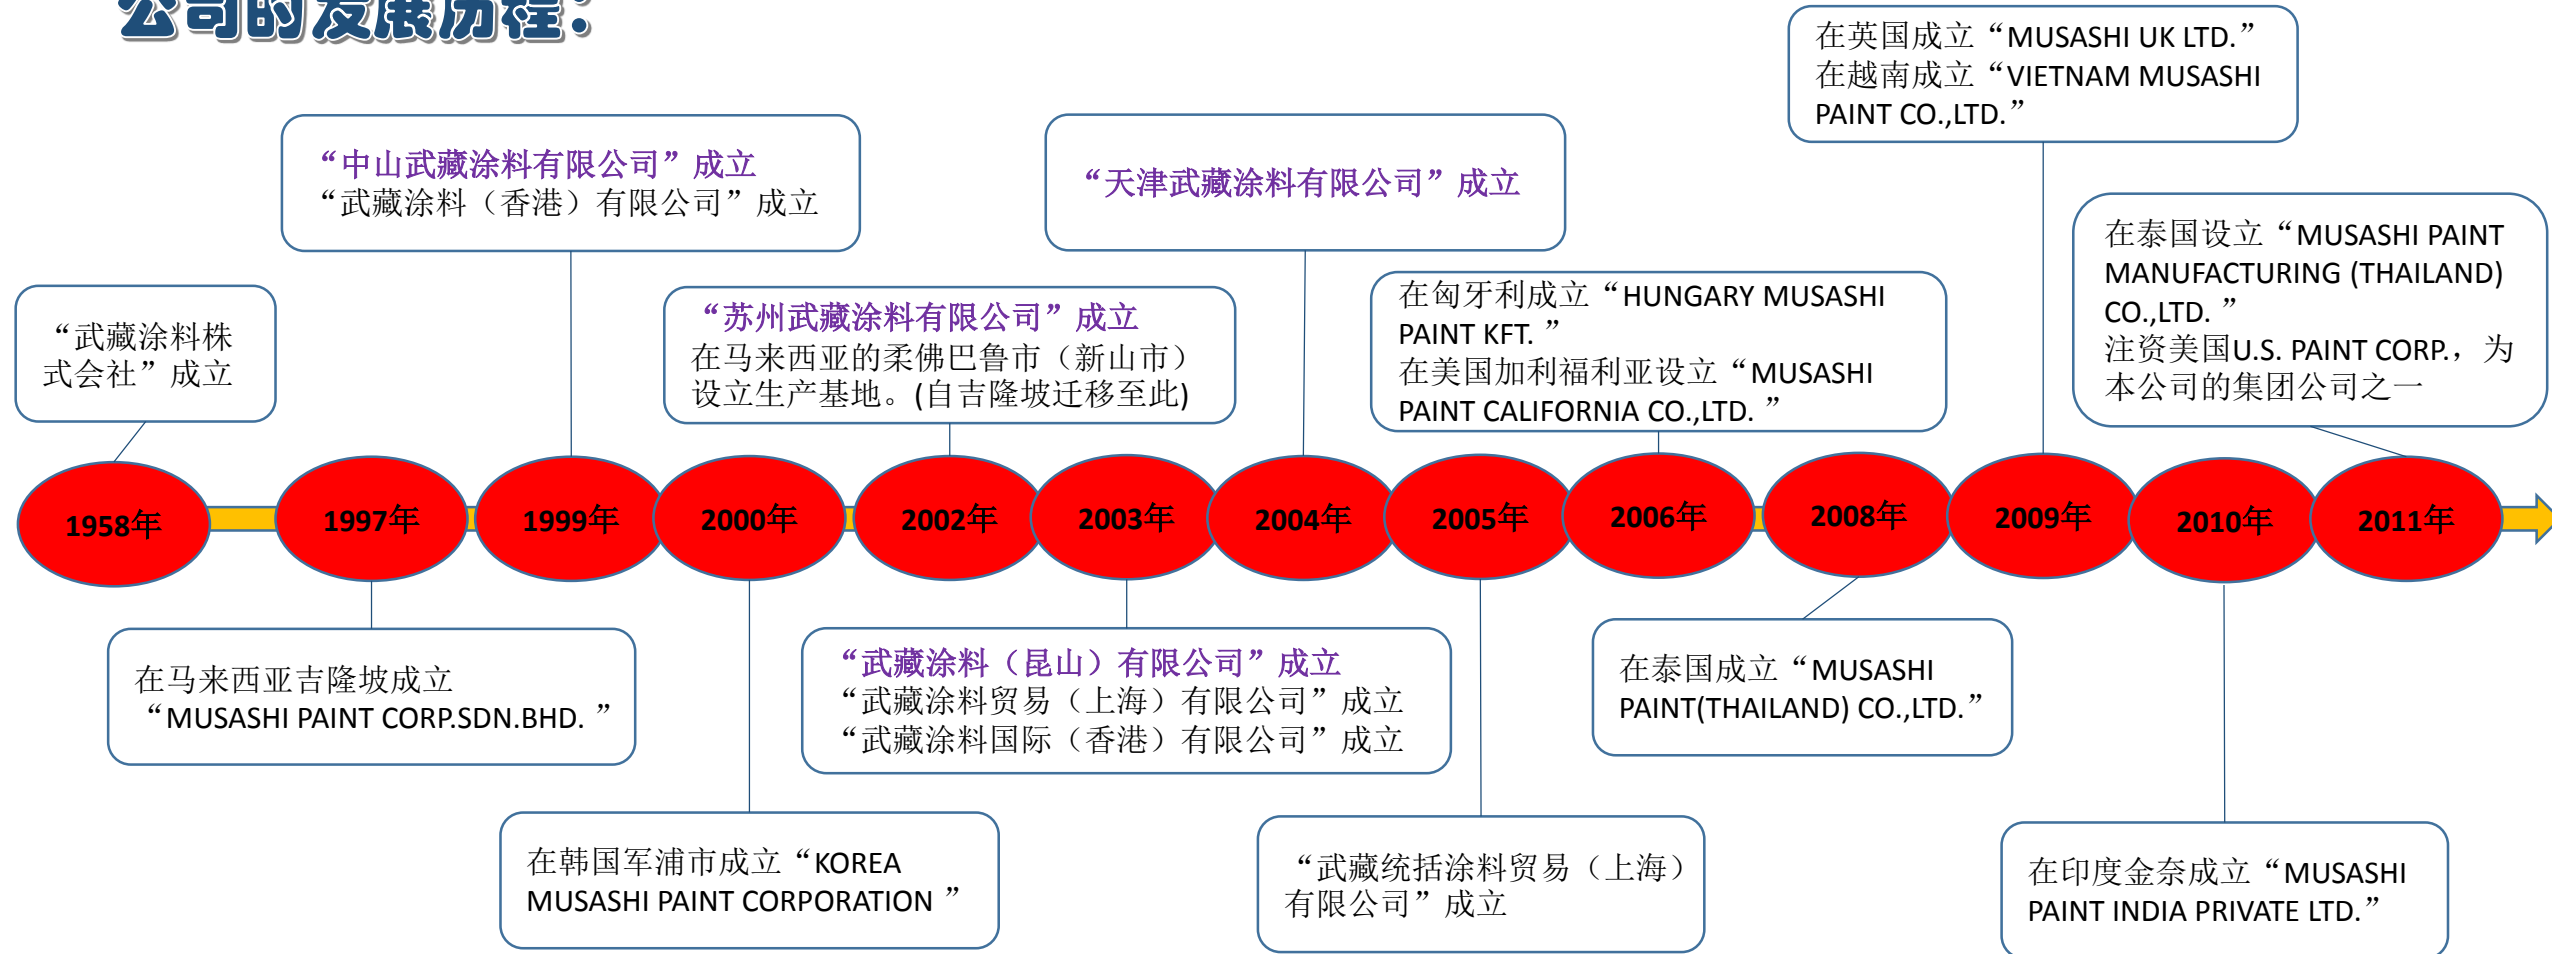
公司的发展历程：

“武藏涂料株式会社”成立

1958年

1997年

在马来西亚吉隆坡成立“MUSASHI PAINT CORP.SDN.BHD. ”

“中山武藏涂料有限公司”成立
“武藏涂料（香港）有限公司”成立

1999年

2000年

在韩国军浦市成立“KOREA MUSASHI PAINT CORPORATION ”

“苏州武藏涂料有限公司”成立
在马来西亚的柔佛巴鲁市（新山市）设立生产基地。(自吉隆坡迁移至此)

2002年

2003年

“武藏涂料（昆山）有限公司”成立
“武藏涂料贸易（上海）有限公司”成立
“武藏涂料国际（香港）有限公司”成立

“天津武藏涂料有限公司”成立

2004年

2005年

“武藏统括涂料贸易（上海）有限公司”成立

在匈牙利成立“HUNGARY MUSASHI PAINT KFT. ”
在美国加利福利亚设立“MUSASHI PAINT CALIFORNIA CO.,LTD. ”

2006年

2008年

在泰国成立“MUSASHI PAINT(THAILAND) CO.,LTD.”

在英国成立“MUSASHI UK LTD.”
在越南成立“VIETNAM MUSASHI PAINT CO.,LTD.”

2009年

2010年

在印度金奈成立“MUSASHI PAINT INDIA PRIVATE LTD.”

在泰国设立“MUSASHI PAINT MANUFACTURING (THAILAND) CO.,LTD. ”
注资美国U.S. PAINT CORP.，为本公司的集团公司之一

2011年